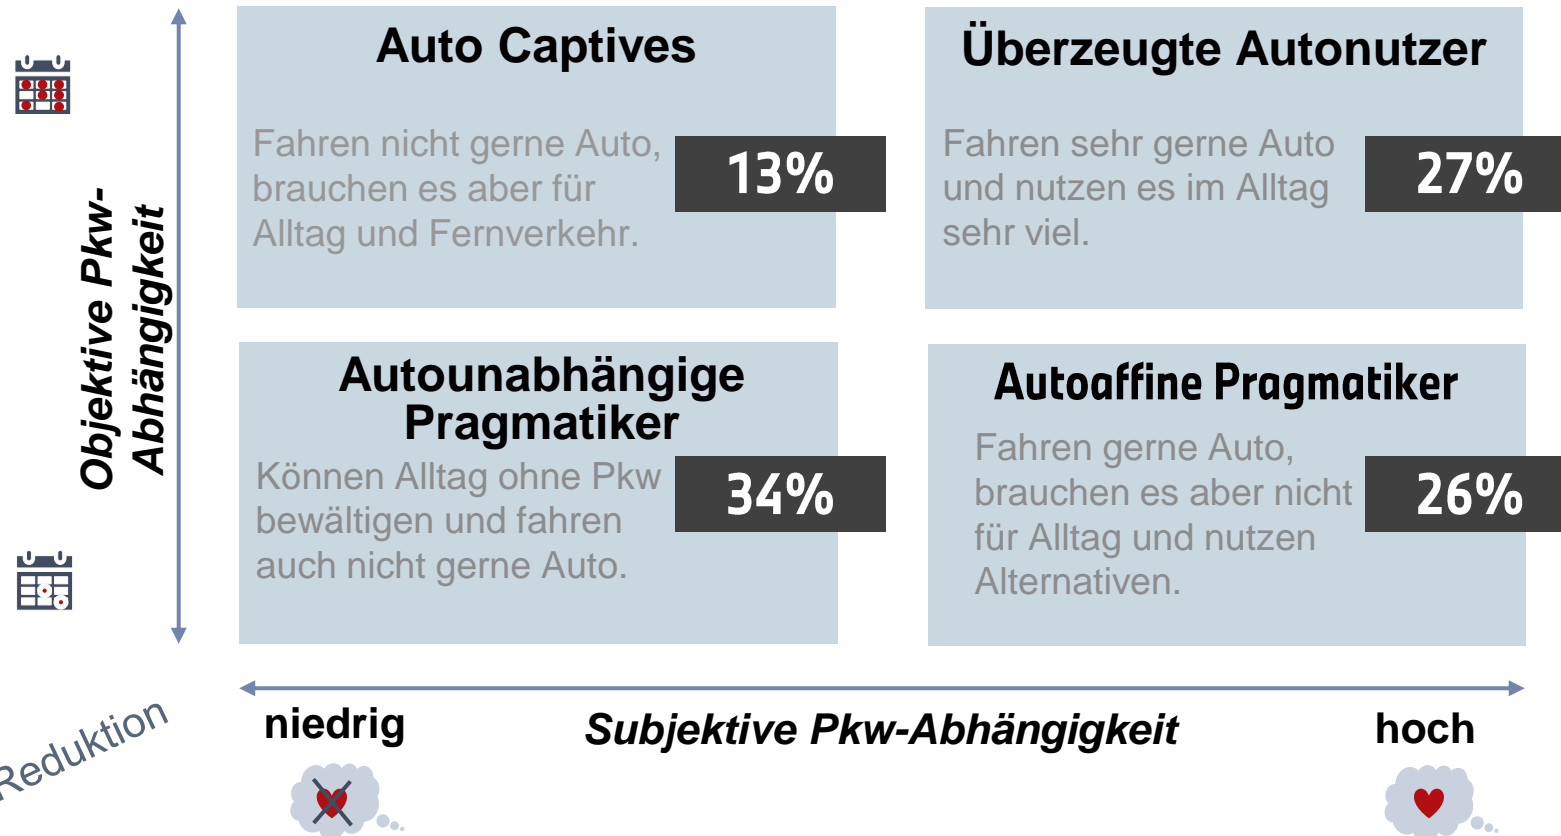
Objektive Pkw-Abhängigkeit

Auto Captives

Fahren nicht gerne Auto, brauchen es aber für Alltag und Fernverkehr.

13%

Überzeugte Autonutzer

Fahren sehr gerne Auto und nutzen es im Alltag sehr viel.

27%

Autounabhängige Pragmatiker

Können Alltag ohne Pkw bewältigen und fahren auch nicht gerne Auto.

34%

Autoaffine Pragmatiker

Fahren gerne Auto, brauchen es aber nicht für Alltag und nutzen Alternativen.

26%

Reduktion

niedrig

Subjektive Pkw-Abhängigkeit

hoch